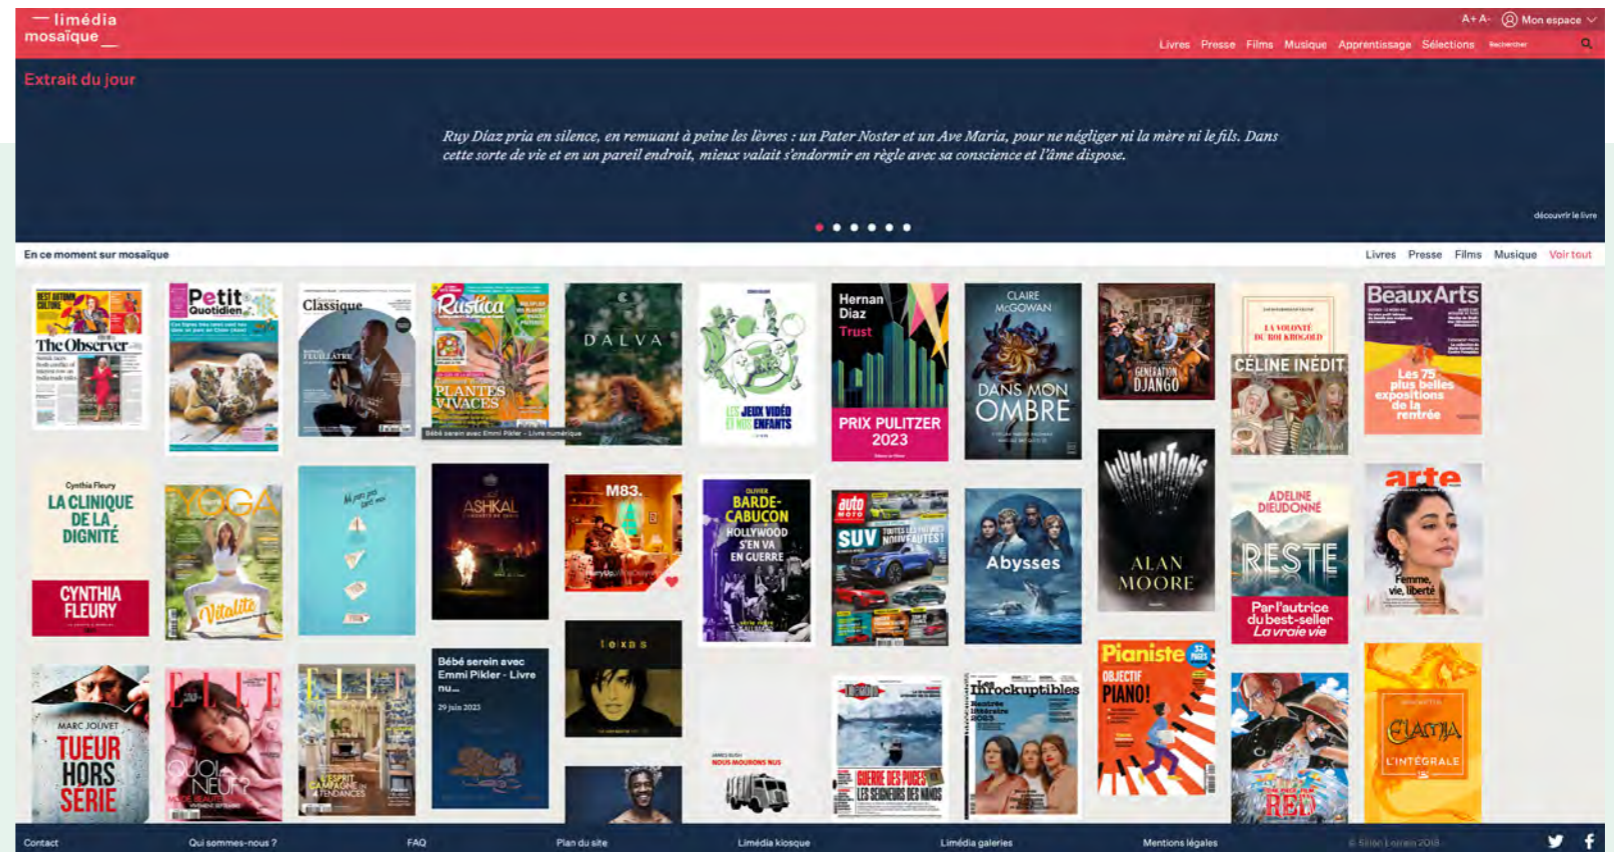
limédia mosaïque

A+ A- Mon espace

Livres Presse Films Musique Apprentissage Sélections Rechercher

Extrait du jour

Ruy Diaz pria en silence, en remuant à peine les lèvres : un Pater Noster et un Ave Maria, pour ne négliger ni la mère ni le fils. Dans cette sorte de vie et en un pareil endroit, mieux valait s'endormir en règle avec sa conscience et l'âme dispose.

découvrir le livre

En ce moment sur mosaïque

Livres Presse Films Musique Voir tout

The Observer

Petit Quotidien

Classique

Rustica PLANTES VIVACES

DALVA

Bébé serein avec Emmi Pikler - Livre numérique

LES JEUX VIDÉO ET NOS ENFANTS

Hernan Diaz Trust PRIX PULITZER 2023

CLAIRE McGOWAN DANS MON OMBRE

GÉNÉRATION DJANGO

LA VOLONTÉ DU ROI KROGOLD CÉLINE INÉDIT

BeauxArts Les 75 plus belles expositions de la rentrée

Cynthia Fleury LA CLINIQUE DE LA DIGNITÉ CYNTHIA FLEURY

YOGA Vitalité

ASHKAL

M83.

OLIVIER BARDE-CABUÇON HOLLYWOOD S'EN VA EN GUERRE

auto moto SUV TOUTES LES FUTURES NOUVEAUTÉS !

Abysses

ALAN MOORE ILLUMINATIONS

ADELINE DIEUDONNÉ RESTE Par l'autrice du best-seller La vraie vie

arte Femme, vie, liberté

MARC JOUVET TUEUR HORS SÉRIE

ELLE QUOI DE NEUF ?

ELLE L'ESPRIT CAMPAGNE

Bébé serein avec Emmi Pikler - Livre nu...
29 juin 2023

NOUS MOURONS NUS

GUERRE DES PUCES LES SEIGNEURS DES PUCES

Les Inrockuptibles Rentrée littéraire 2023

Pianiste OBJECTIF PIANO!

RED

ELAMIA L'INTÉGRALE

Contact Qui sommes-nous ? FAQ Plan du site Limédia kiosque Limédia galeries Mentions légales